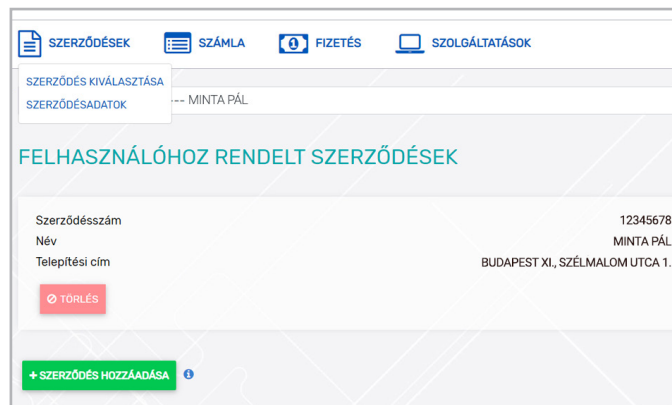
SZERZŐDÉSEK SZÁMLA FIZETÉS SZOLGÁLTATÁSOK

SZERZŐDÉS KIVÁLASZTÁSA
SZERZŐDÉSADATOK

--- MINTA PÁL

FELHASZNÁLÓHOZ RENDELT SZERZŐDÉSEK

| Szerződésszám | 12345678 |
|---|---|
| Név | MINTA PÁL |
| Telepítési cím | BUDAPEST XI., SZÉLMALOM UTCA 1. |

TÖRLÉS

+ SZERZŐDÉS HOZZÁADÁSA